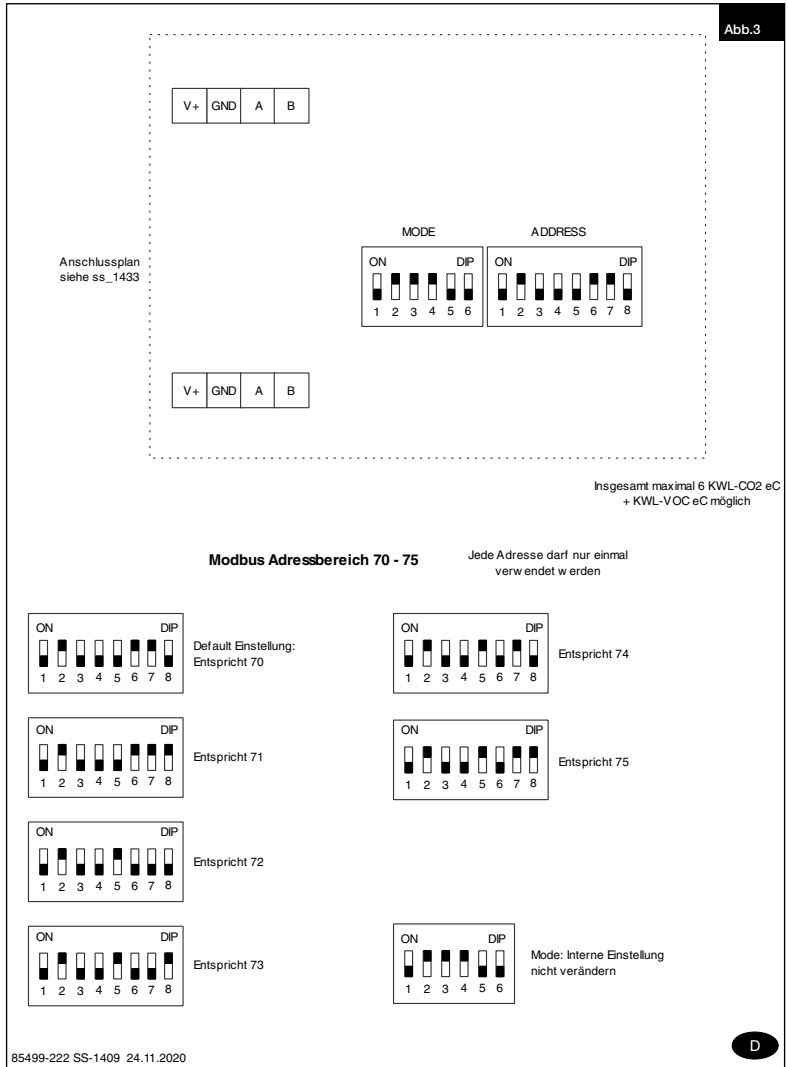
Abb.3

V+ GND A B

MODE

ADDRESS

Anschlussplan siehe ss_1433

ON DIP
1 2 3 4 5 6

ON DIP
1 2 3 4 5 6 7 8

V+ GND A B

Insgesamt maximal 6 KWL-CO2 eC + KWL-VOC eC möglich

Modbus Adressbereich 70 - 75

Jede Adresse darf nur einmal verw endet w erden

ON DIP
1 2 3 4 5 6 7 8
Default Einstellung: Entspricht 70

ON DIP
1 2 3 4 5 6 7 8
Entspricht 74

ON DIP
1 2 3 4 5 6 7 8
Entspricht 71

ON DIP
1 2 3 4 5 6 7 8
Entspricht 75

ON DIP
1 2 3 4 5 6 7 8
Entspricht 72

ON DIP
1 2 3 4 5 6 7 8
Entspricht 73

ON DIP
1 2 3 4 5 6
Mode: Interne Einstellung nicht verändern

85499-222 SS-1409 24.11.2020

D